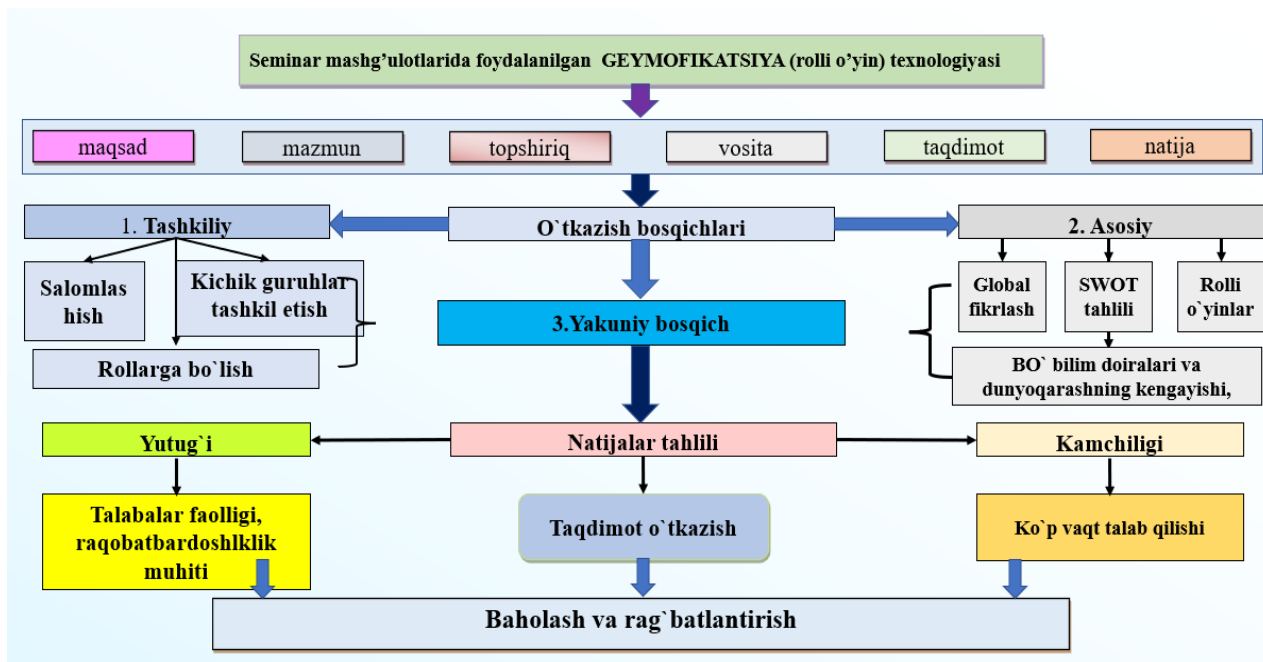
Seminar mashg’ulotlarida foydalanilgan GEYMOFIKATSIYA (rolli o’yin) texnologiyasi

maqsad

mazmun

topshiriq

vosita

taqdimot

natija

1. Tashkiliy

O`tkazish bosqichlari

2. Asosiy

Salomlashish

Kichik guruhlar tashkil etish

Rollarga bo`lish

3.Yakuniy bosqich

Global fikrlash

SWOT tahlili

Rolli o`yinlar

BO` bilim doiralari va dunyoqarashning kengayishi,

Yutug`i

Natijalar tahlili

Kamchiligi

Talabalar faolligi, raqobatbardoshlklik muhiti

Taqdimot o`tkazish

Ko`p vaqt talab qilishi

Baholash va rag`batlantirish